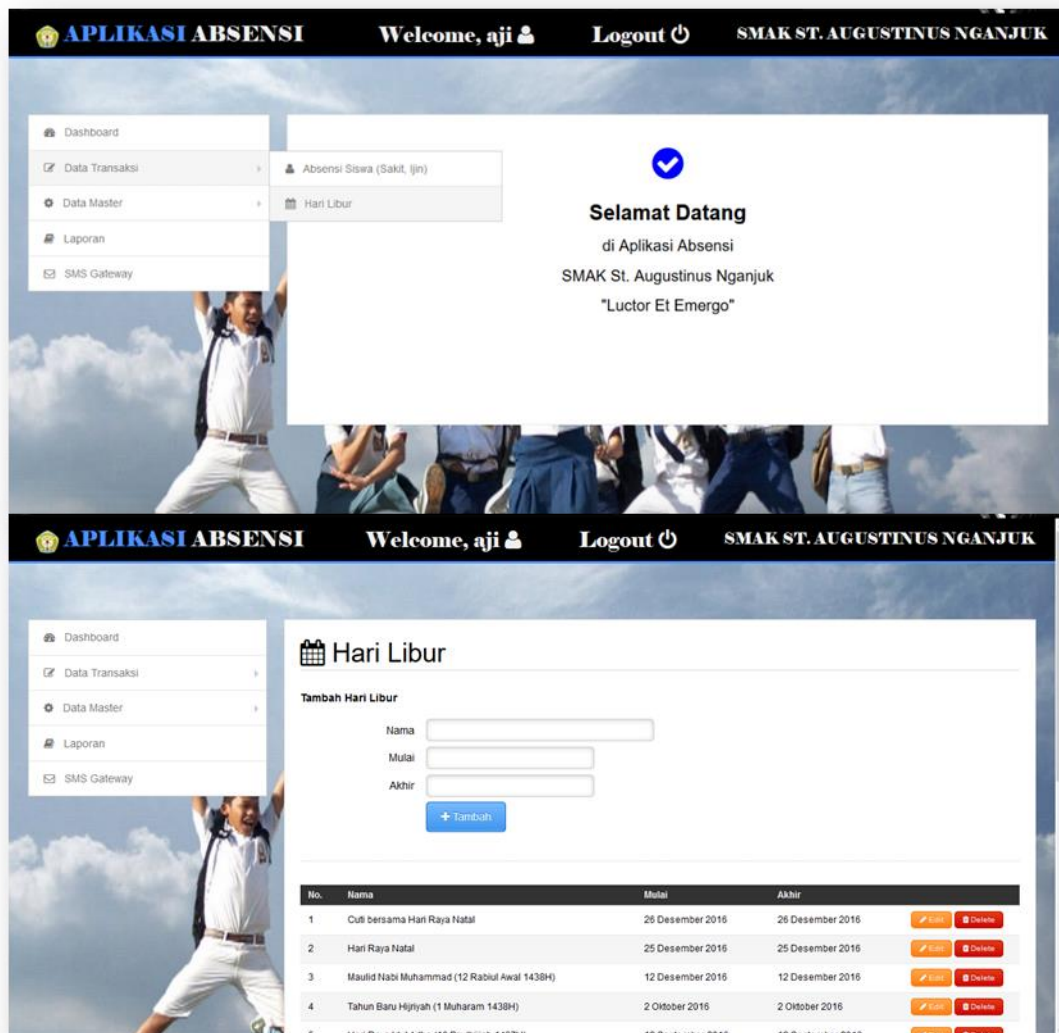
APLIKASI ABSENSI Welcome, aji Logout SMAK ST. AUGUSTINUS NGANJUK

Dashboard
Data Transaksi
Data Master
Laporan
SMS Gateway

Absensi Siswa (Sakit, Ijin)
Hari Libur

Selamat Datang
di Aplikasi Absensi
SMAK St. Augustinus Nganjuk
"Luctor Et Emergo"

APLIKASI ABSENSI Welcome, aji Logout SMAK ST. AUGUSTINUS NGANJUK

Dashboard
Data Transaksi
Data Master
Laporan
SMS Gateway

Hari Libur

Tambah Hari Libur
Nama
Mulai
Akhir
+ Tambah

| No. | Nama | Mulai | Akhir | |
|---|---|---|---|---|
| 1 | Cuti bersama Hari Raya Natal | 26 Desember 2016 | 26 Desember 2016 | Edit Delete |
| 2 | Hari Raya Natal | 25 Desember 2016 | 25 Desember 2016 | Edit Delete |
| 3 | Maulid Nabi Muhammad (12 Rabiul Awal 1438H) | 12 Desember 2016 | 12 Desember 2016 | Edit Delete |
| 4 | Tahun Baru Hijriyah (1 Muharam 1438H) | 2 Oktober 2016 | 2 Oktober 2016 | Edit Delete |
| 5 | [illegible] | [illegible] | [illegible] | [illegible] |